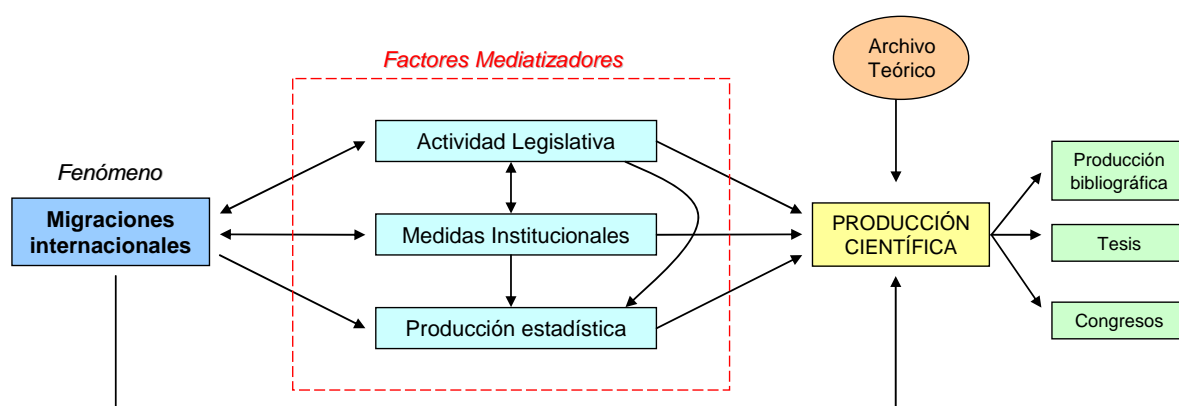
Factores Mediatizadores

Archivo Teórico

Fenómeno

Migraciones internacionales

Actividad Legislativa

Medidas Institucionales

Producción estadística

PRODUCCIÓN CIENTÍFICA

Producción bibliográfica

Tesis

Congresos